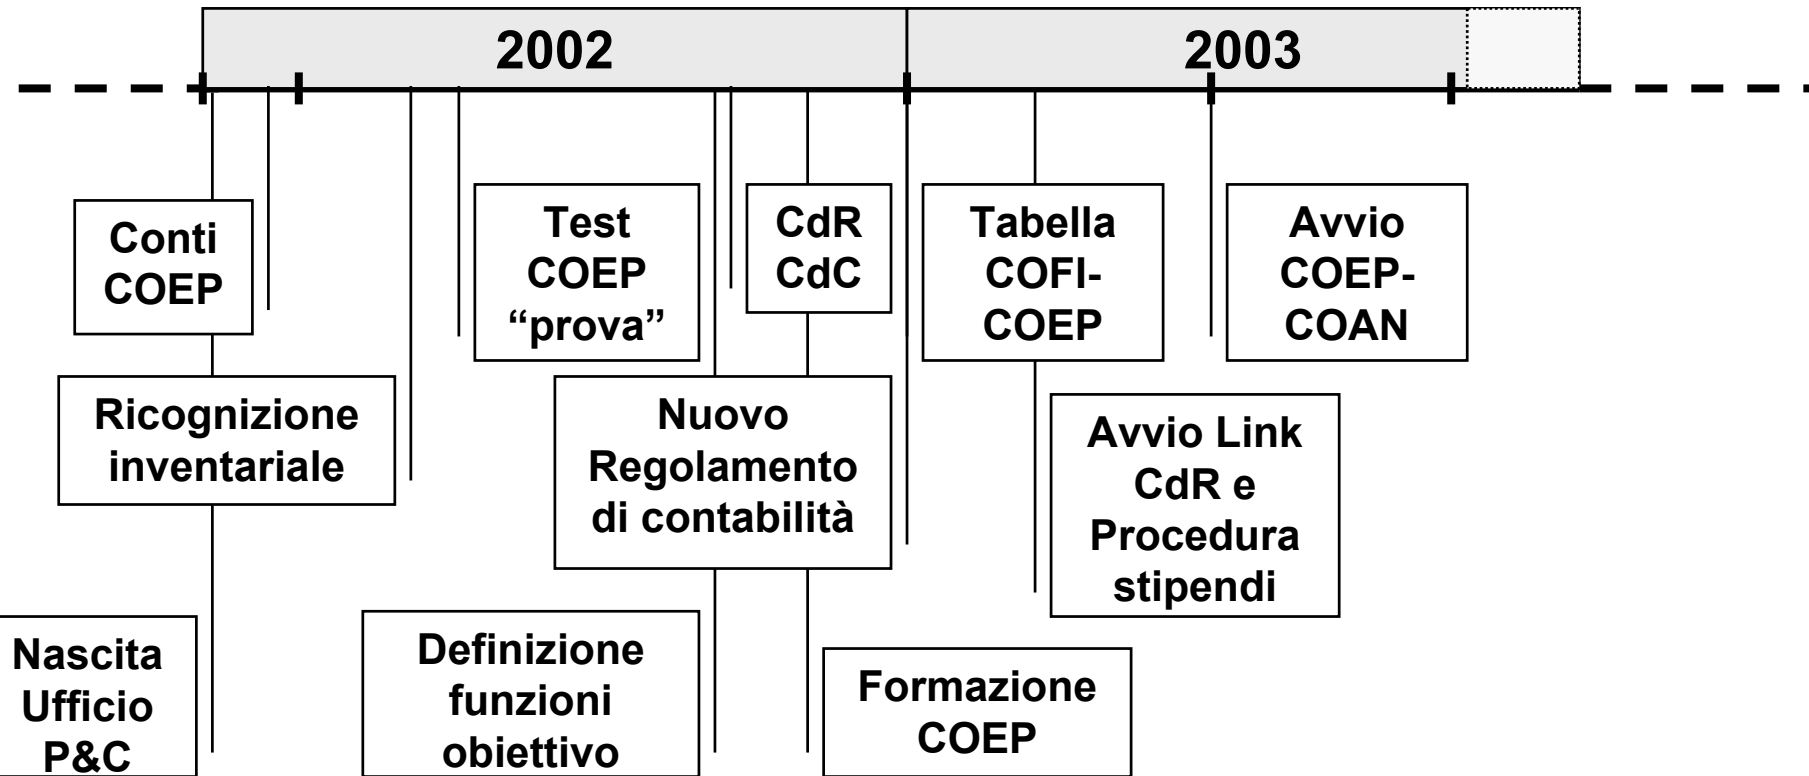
2002

2003

Conti COEP

Test COEP “prova”

CdR CdC

Tabella COFI-COEP

Avvio COEP-COAN

Ricognizione inventariale

Nuovo Regolamento di contabilità

Avvio Link CdR e Procedura stipendi

Nascita Ufficio P&C

Definizione funzioni obiettivo

Formazione COEP